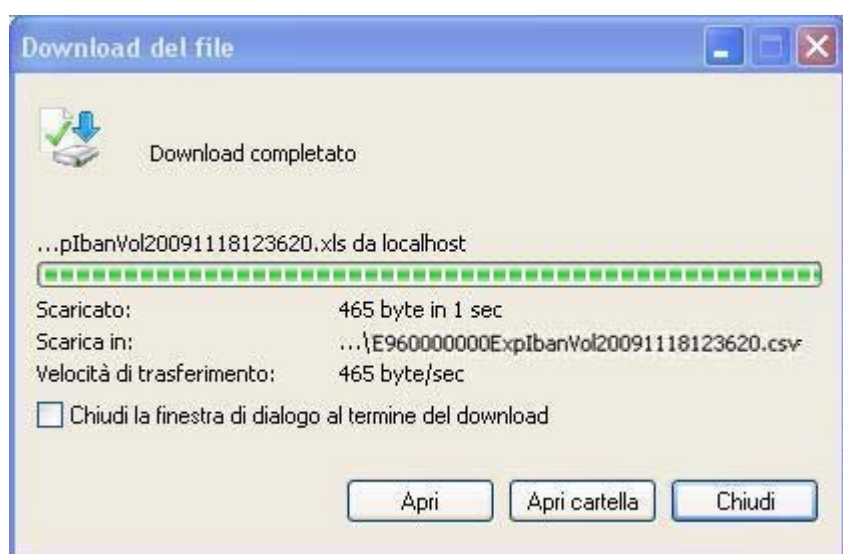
Download del file

Download completato

...pIbanVol20091118123620.xls da localhost

Scaricato: 465 byte in 1 sec
Scarica in: ...\E960000000ExpIbanVol20091118123620.csv
Velocità di trasferimento: 465 byte/sec

Chiudi la finestra di dialogo al termine del download

Apri
Apri cartella
Chiudi